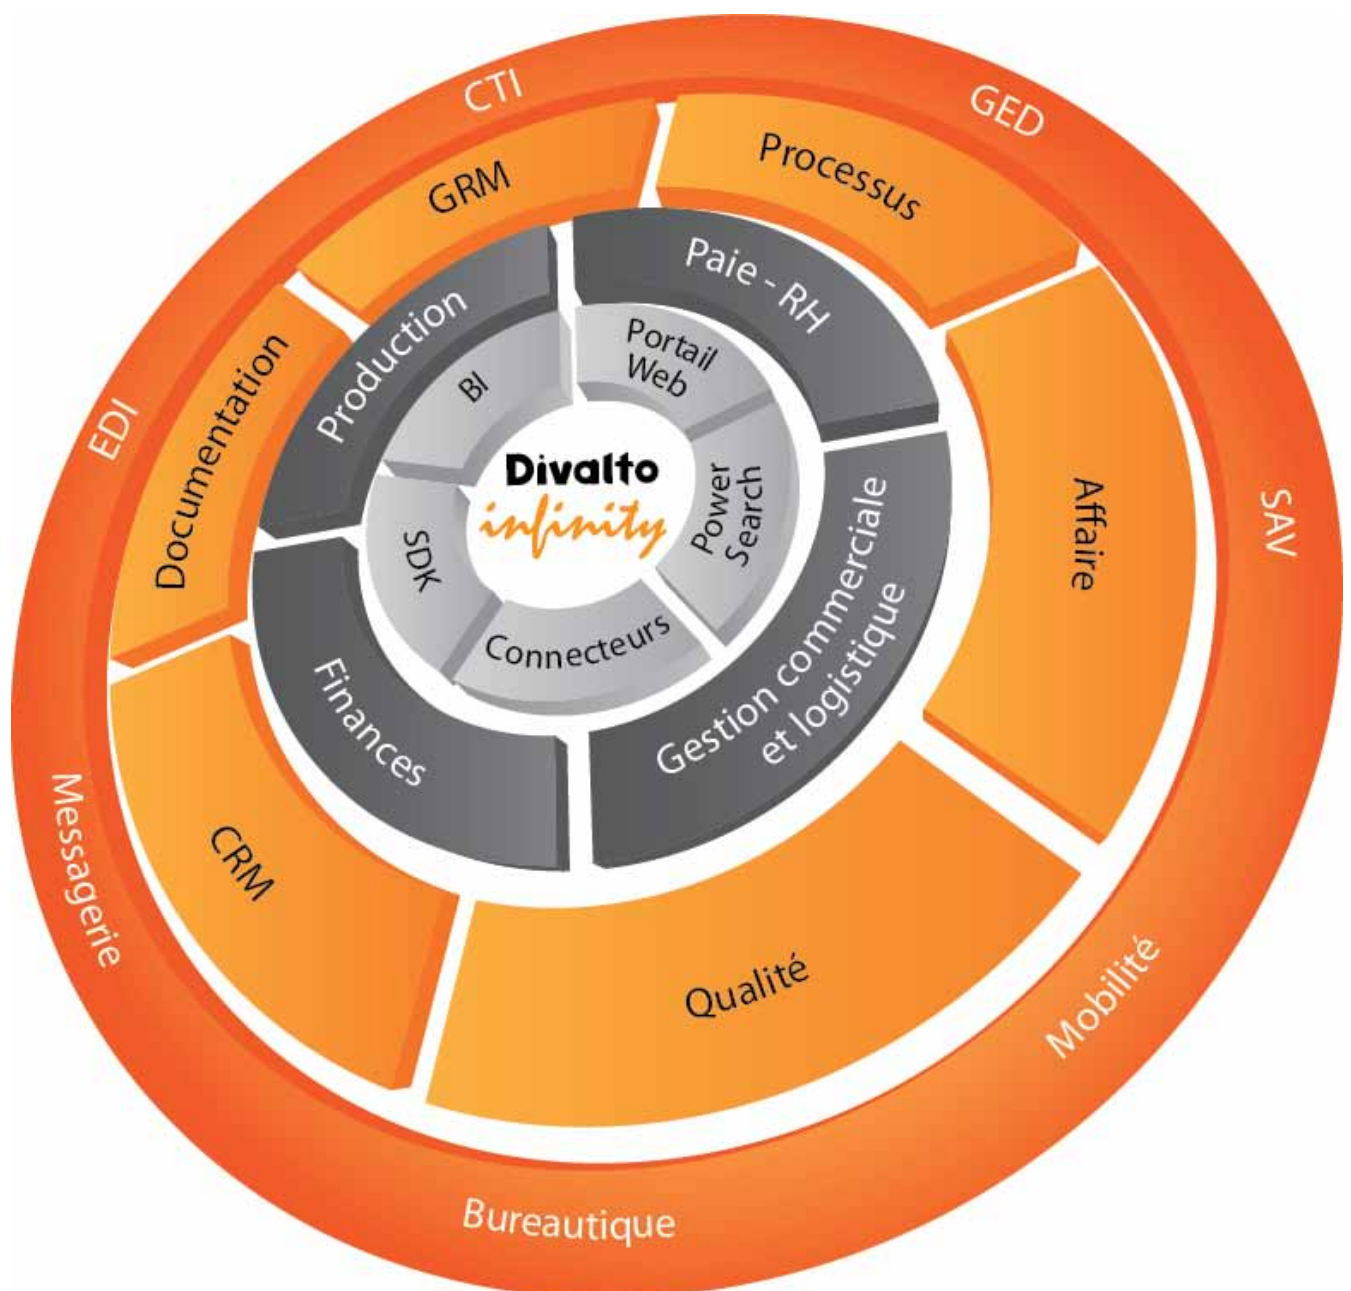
Divalto
infinity

BI
Portail Web
Power Search
Connecteurs
SDK

Production
Paie - RH
Gestion commerciale et logistique
Finances

GRM
Processus
Affaire
Qualité
CRM
Documentation

CTI
GED
SAV
Mobilité
Bureautique
Messagerie
EDI